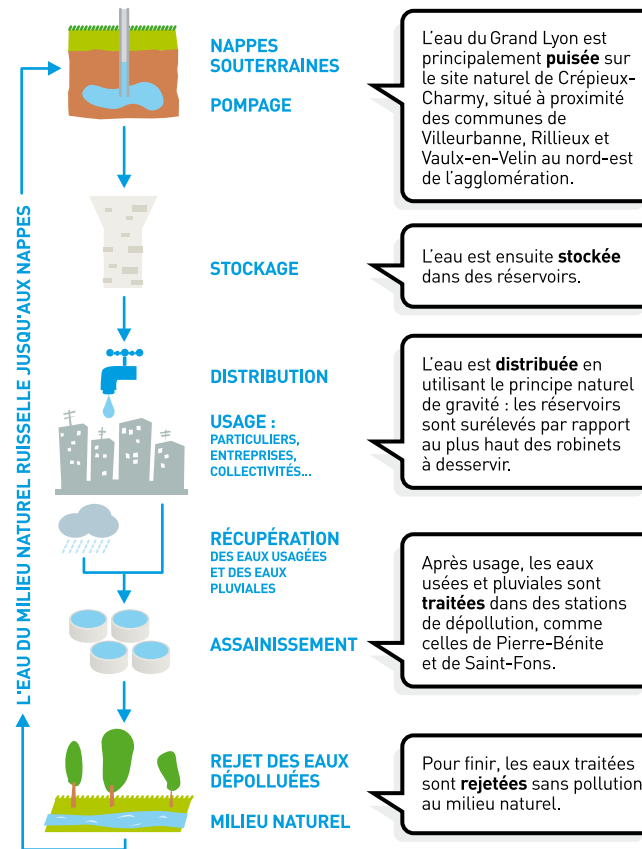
L'EAU DU MILIEU NATUREL RUISSELLE JUSQU'AUX NAPPES

NAPPES SOUTERRAINES

POMPAGE

L'eau du Grand Lyon est principalement **puisée** sur le site naturel de Crépieux-Charmy, situé à proximité des communes de Villeurbanne, Rillieux et Vaulx-en-Velin au nord-est de l'agglomération.

STOCKAGE

L'eau est ensuite **stockée** dans des réservoirs.

DISTRIBUTION

USAGE : PARTICULIERS, ENTREPRISES, COLLECTIVITÉS...

L'eau est **distribuée** en utilisant le principe naturel de gravité : les réservoirs sont surélevés par rapport au plus haut des robinets à desservir.

RÉCUPÉRATION DES EAUX USAGÉES ET DES EAUX PLUVIALES

ASSAINISSEMENT

Après usage, les eaux usées et pluviales sont **traitées** dans des stations de dépollution, comme celles de Pierre-Bénite et de Saint-Fons.

REJET DES EAUX DÉPOLLUÉES

MILIEU NATUREL

Pour finir, les eaux traitées sont **rejetées** sans pollution au milieu naturel.